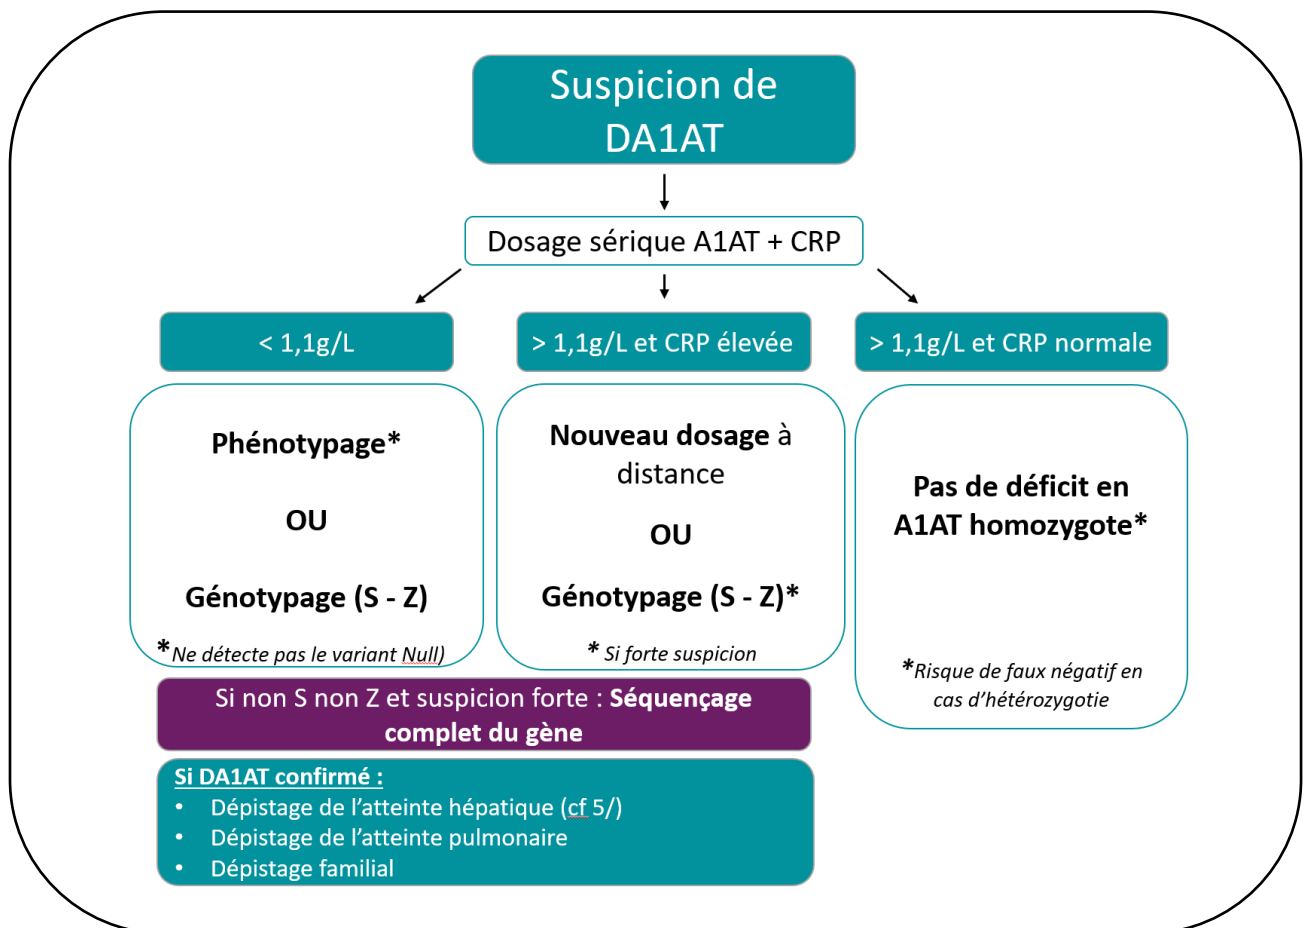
Suspicion de DA1AT

Dosage sérique A1AT + CRP

< 1,1g/L

> 1,1g/L et CRP élevée

> 1,1g/L et CRP normale

Phénotypage*

OU

Génotypage (S - Z)

*Ne détecte pas le variant Null)

Nouveau dosage à distance

OU

Génotypage (S - Z)*

* Si forte suspicion

Pas de déficit en A1AT homozygote*

*Risque de faux négatif en cas d'hétérozygotie

Si non S non Z et suspicion forte : Séquençage complet du gène

Si DA1AT confirmé :
• Dépistage de l'atteinte hépatique (cf 5/)
• Dépistage de l'atteinte pulmonaire
• Dépistage familial